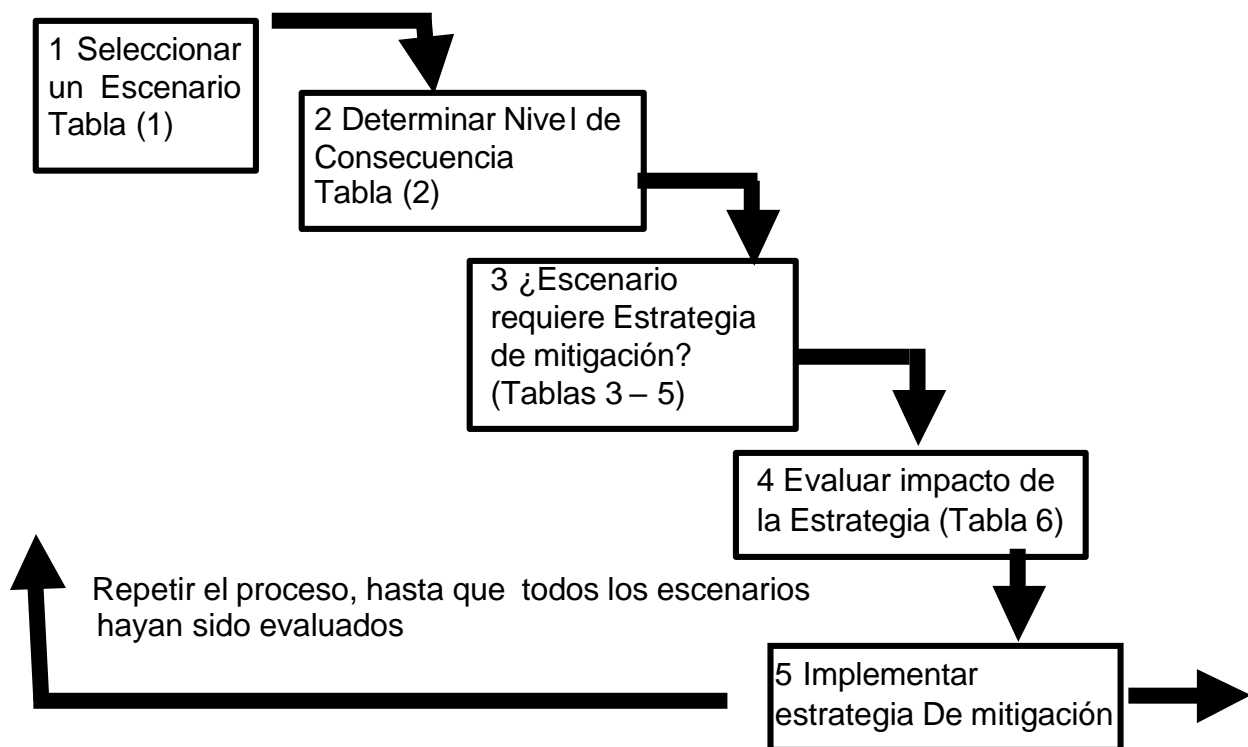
1 Seleccionar un Escenario Tabla (1)

2 Determinar Nivel de Consecuencia Tabla (2)

3 ¿Escenario requiere Estrategia de mitigación? (Tablas 3 – 5)

4 Evaluar impacto de la Estrategia (Tabla 6)

Repetir el proceso, hasta que todos los escenarios hayan sido evaluados

5 Implementar estrategia De mitigación